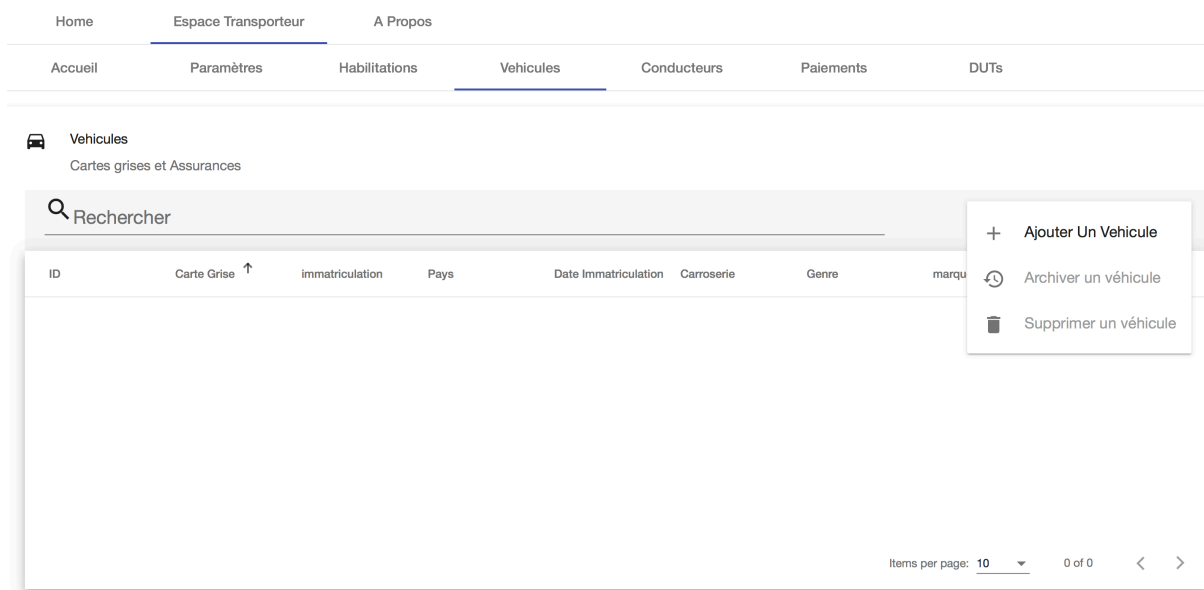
Home Espace Transporteur A Propos

Accueil Paramètres Habilitations Vehicules Conducteurs Paiements DUTs

Vehicules
Cartes grises et Assurances

Rechercher

+ Ajouter Un Vehicule
Archiver un véhicule
Supprimer un véhicule

| ID | Carte Grise ↑ | immatriculation | Pays | Date Immatriculation | Carroserie | Genre | marqu |
|---|---|---|---|---|---|---|---|

Items per page: 10 0 of 0